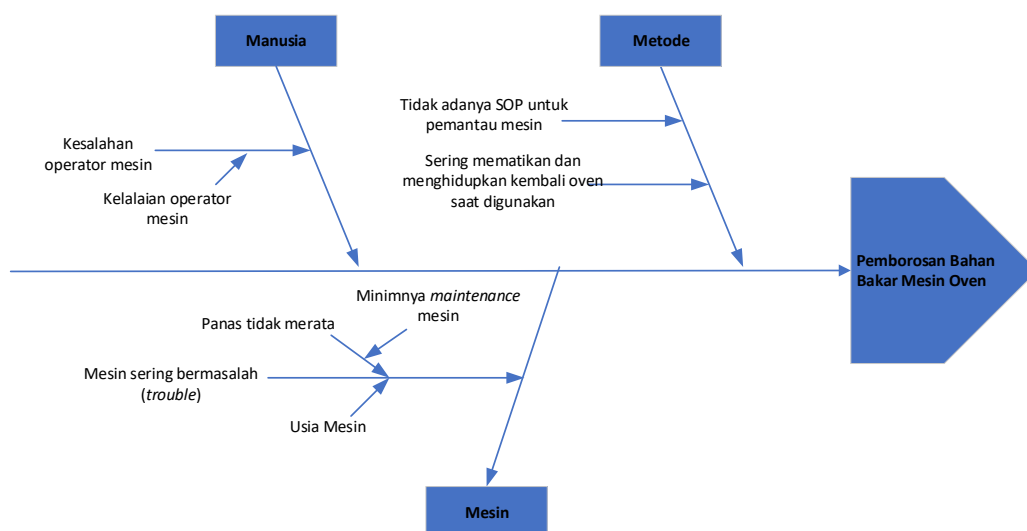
Manusia

Metode

Tidak adanya SOP untuk pemantau mesin

Kesalahan operator mesin

Sering mematikan dan menghidupkan kembali oven saat digunakan

Kelalaian operator mesin

Pemborosan Bahan Bakar Mesin Oven

Minimnya *maintenance* mesin

Panas tidak merata

Mesin sering bermasalah (*trouble*)

Usia Mesin

Mesin